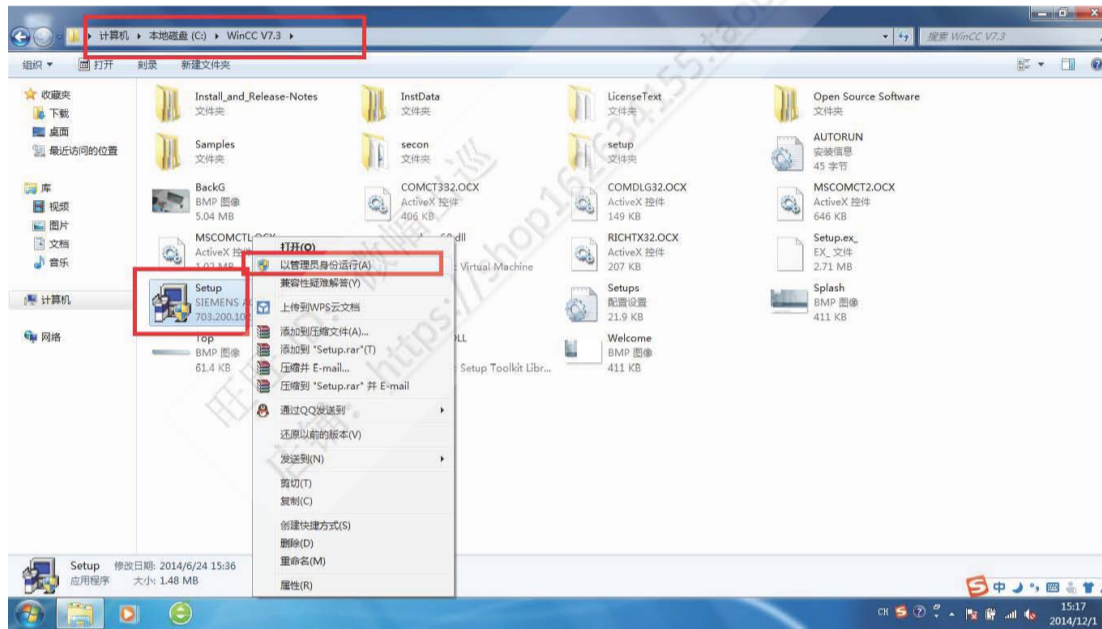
计算机 ▸ 本地磁盘 (C:) ▸ WinCC V7.3 ▸

搜索 WinCC V7.3

组织 ▾ 打开 刻录 新建文件夹

收藏夹
下载
桌面
最近访问的位置

库
视频
图片
文档
音乐

计算机

网络

Install_and_Release-Notes
文件夹

InstData
文件夹

LicenseText
文件夹

Open Source Software
文件夹

Samples
文件夹

secon
文件夹

setup
文件夹

AUTORUN
安装信息
45 字节

BackG
BMP 图像
5.04 MB

COMCT332.OCX
ActiveX 控件
406 KB

COMDLG32.OCX
ActiveX 控件
149 KB

MSCOMCT2.OCX
ActiveX 控件
646 KB

MSCOMCTL.OCX
ActiveX 控件
1.03 MB

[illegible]dll
Virtual Machine

RICHTX32.OCX
ActiveX 控件
207 KB

Setup.ex_
EX_ 文件
2.71 MB

Setup
SIEMENS A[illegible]
703.200.10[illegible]

Setups
配置设置
21.9 KB

Splash
BMP 图像
411 KB

Top
BMP 图像
61.4 KB

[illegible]LL
Setup Toolkit Libr...

Welcome
BMP 图像
411 KB

打开(O)
以管理员身份运行(A)
兼容性疑难解答(Y)
上传到WPS云文档
添加到压缩文件(A)...
添加到 "Setup.rar"(T)
压缩并 E-mail...
压缩到 "Setup.rar" 并 E-mail
通过QQ发送到
还原以前的版本(V)
发送到(N)
剪切(T)
复制(C)
创建快捷方式(S)
删除(D)
重命名(M)
属性(R)

Setup 修改日期: 2014/6/24 15:36
应用程序 大小: 1.48 MB

https://shop162834455.taobao
旺旺 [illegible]

CH
15:17
2014/12/1